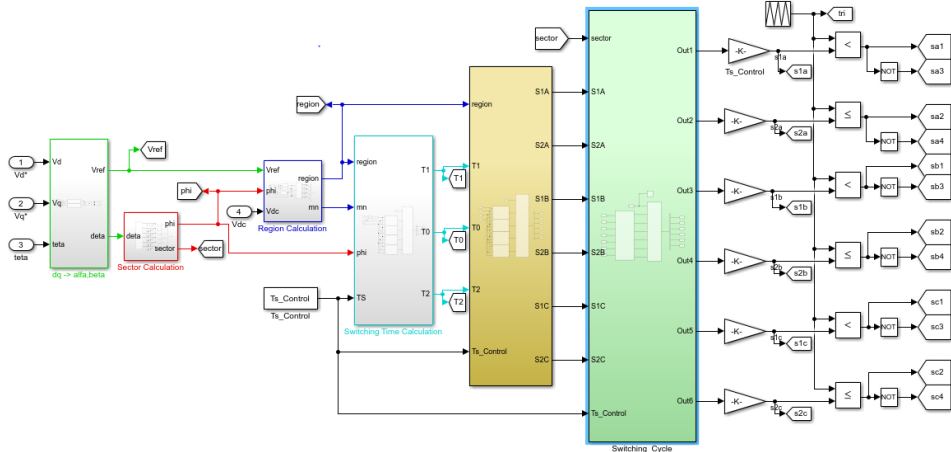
1
Vd*
2
Vq*
3
teta
Vd
Vq
teta
Vref
deta
dq -> alfa,beta
Vref
deta
phi
sector
Sector Calculation
phi
sector
4
Vdc
Vref
phi
Vdc
region
mn
Region Calculation
region
region
mn
phi
TS
T1
T0
T2
Switching Time Calculation
T1
T0
T2
Ts_Control
Ts_Control
region
T1
T0
T2
Ts_Control
S1A
S2A
S1B
S2B
S1C
S2C
sector
sector
S1A
S2A
S1B
S2B
S1C
S2C
Ts_Control
Out1
Out2
Out3
Out4
Out5
Out6
Switching Cycle
-K-
Ts_Control
-K-
-K-
-K-
-K-
-K-
s1a
s1a
s2a
s2a
s1b
s1b
s2b
s2b
s1c
s1c
s2c
s2c
tri
<
NOT
sa1
sa3
≤
NOT
sa2
sa4
<
NOT
sb1
sb3
≤
NOT
sb2
sb4
<
NOT
sc1
sc3
≤
NOT
sc2
sc4